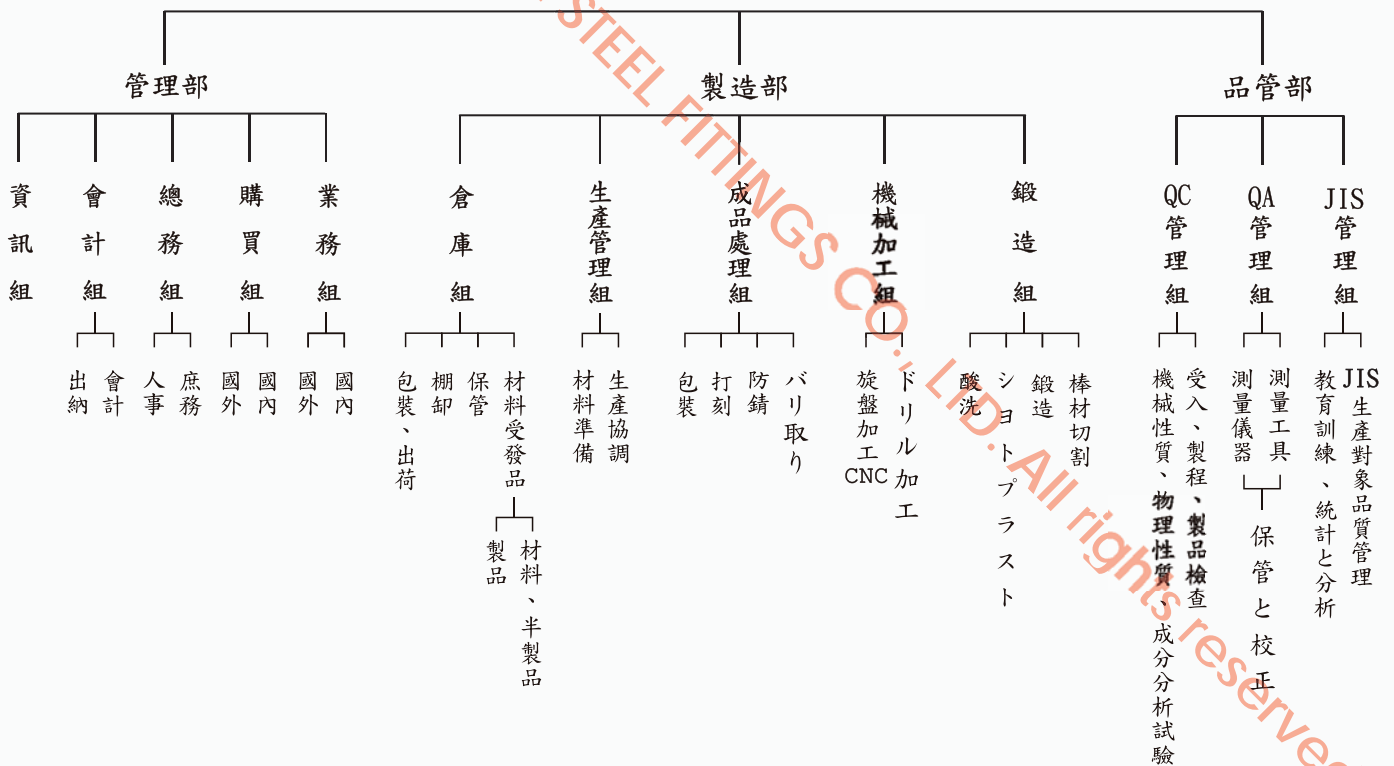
管理部

資訊組

會計組
會計
出納

總務組
庶務
人事

購買組
國內
國外

業務組
國內
國外

製造部

倉庫組
材料受發品
材料、半製品
製品
保管
棚卸
包裝、出荷

生產管理組
生產協調
材料準備

成品處理組
バリ取り
防銹
打刻
包裝

機械加工組
ドリル加工
旋盤加工CNC

鍛造組
棒材切割
鍛造
ショトプラスト
酸洗

品管部

QC管理組
受入、製程、製品檢查
機械性質、物理性質、成分分析試驗

QA管理組
測量工具
測量儀器
保管と校正

JIS管理組
JIS生產對象品質管理
教育訓練、統計と分析

STEEL FITTINGS CO., LTD. All rights reserved